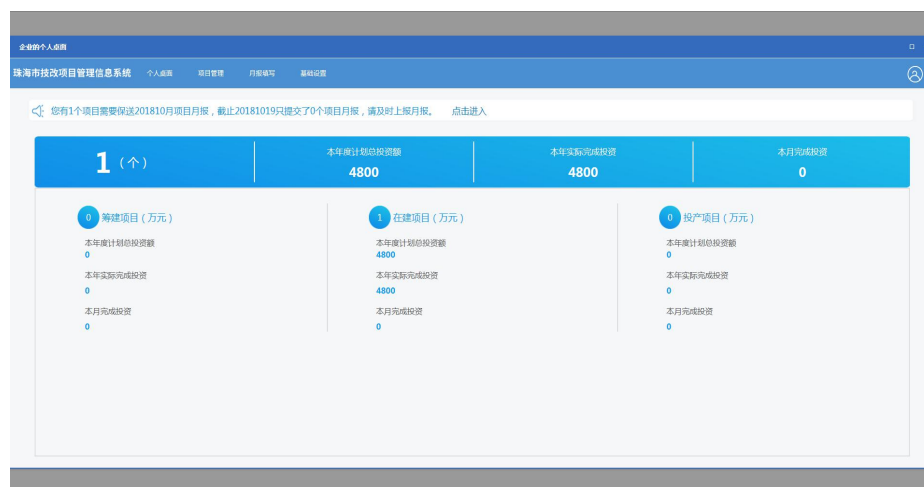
企业的个人桌面

珠海市技改项目管理信息系统 个人桌面 项目管理 月报填写 基础设置

您有1个项目需要报送201810月项目月报，截止20181019只提交了0个项目月报，请及时上报月报。 点击进入

1（个）

本年度计划总投资额
4800

本年实际完成投资
4800

本月完成投资
0

0 筹建项目（万元）
本年度计划总投资额
0
本年实际完成投资
0
本月完成投资
0

1 在建项目（万元）
本年度计划总投资额
4800
本年实际完成投资
4800
本月完成投资
0

0 投产项目（万元）
本年度计划总投资额
0
本年实际完成投资
0
本月完成投资
0